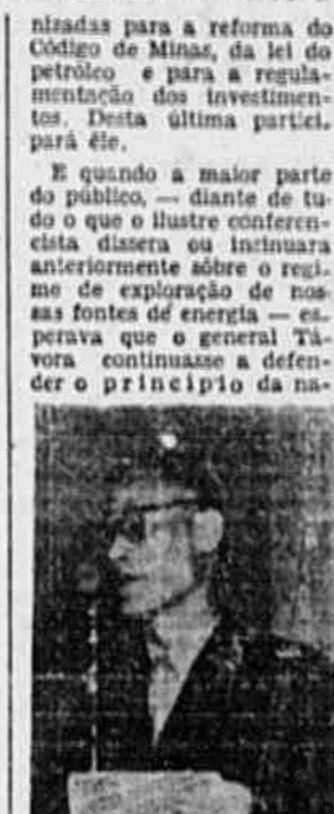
nizadas para a reforma do Código de Minas, da lei do petróleo e para a regulamentação dos investimentos. Desta última partici. pará êle.

E quando a maior parte do público, — diante de tudo o que o ilustre conferencista dissera ou insinuara anteriormente sôbre o regime de exploração de nossas fontes de energia — esperava que o general Távora continuasse a defender o princípio da na-